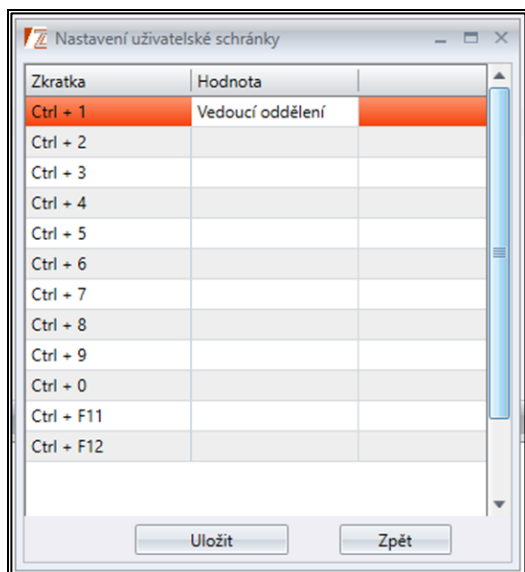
Nastavení uživatelské schránky

| Zkratka | Hodnota | |
|---|---|---|
| Ctrl + 1 | Vedoucí oddělení | |
| Ctrl + 2 | | |
| Ctrl + 3 | | |
| Ctrl + 4 | | |
| Ctrl + 5 | | |
| Ctrl + 6 | | |
| Ctrl + 7 | | |
| Ctrl + 8 | | |
| Ctrl + 9 | | |
| Ctrl + 0 | | |
| Ctrl + F11 | | |
| Ctrl + F12 | | |

Uložit
Zpět